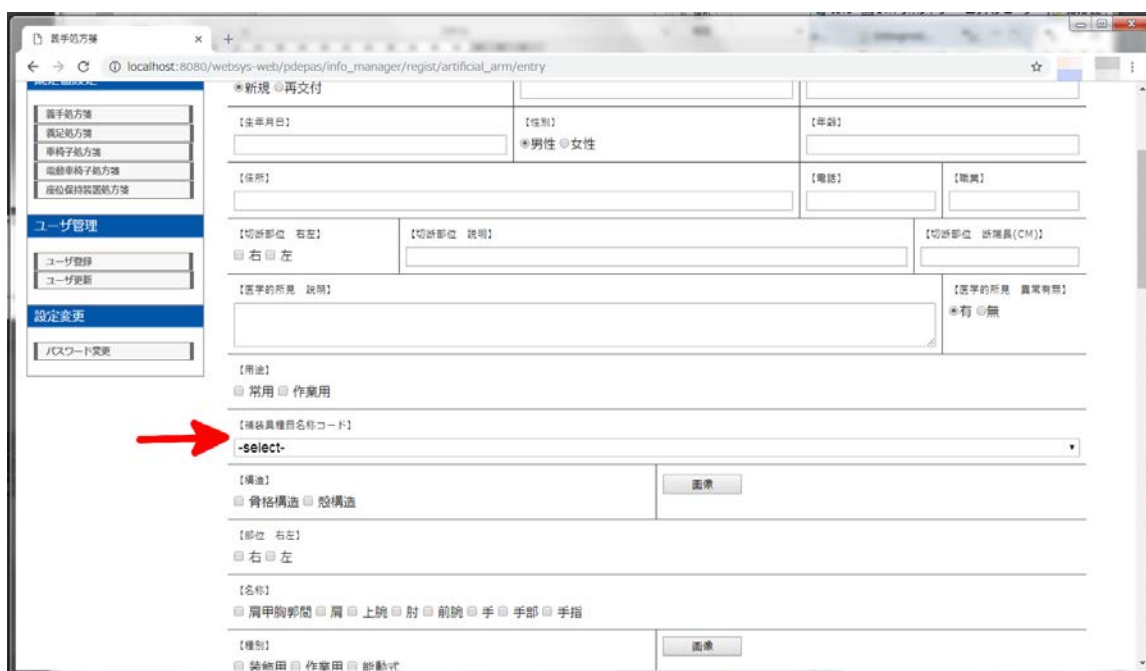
義手処方箋 ×

localhost:8080/websys-web/pdepas/info_manager/regist/artificial_arm/entry

義手処方箋
義足処方箋
車椅子処方箋
電動車椅子処方箋
座位保持装置処方箋

ユーザ管理

ユーザ登録
ユーザ更新

設定変更

パスワード変更

◉新規 ◯再交付

【生年月日】

【性別】
◉男性 ◯女性

【年齢】

【住所】

【電話】

【職業】

【切断部位 右左】
☐ 右 ☐ 左

【切断部位 説明】

【切断部位 断端長(CM)】

【医学的所見 説明】

【医学的所見 異常有無】
◉有 ◯無

【用途】
☐ 常用 ☐ 作業用

【補装具種目名称コード】
-select-

【構造】
☐ 骨格構造 ☐ 殻構造

画像

【部位 右左】
☐ 右 ☐ 左

【名称】
☐ 肩甲胸郭間 ☐ 肩 ☐ 上腕 ☐ 肘 ☐ 前腕 ☐ 手 ☐ 手部 ☐ 手指

【種別】
☐ 装飾用 ☐ 作業用 ☐ 能動式

画像